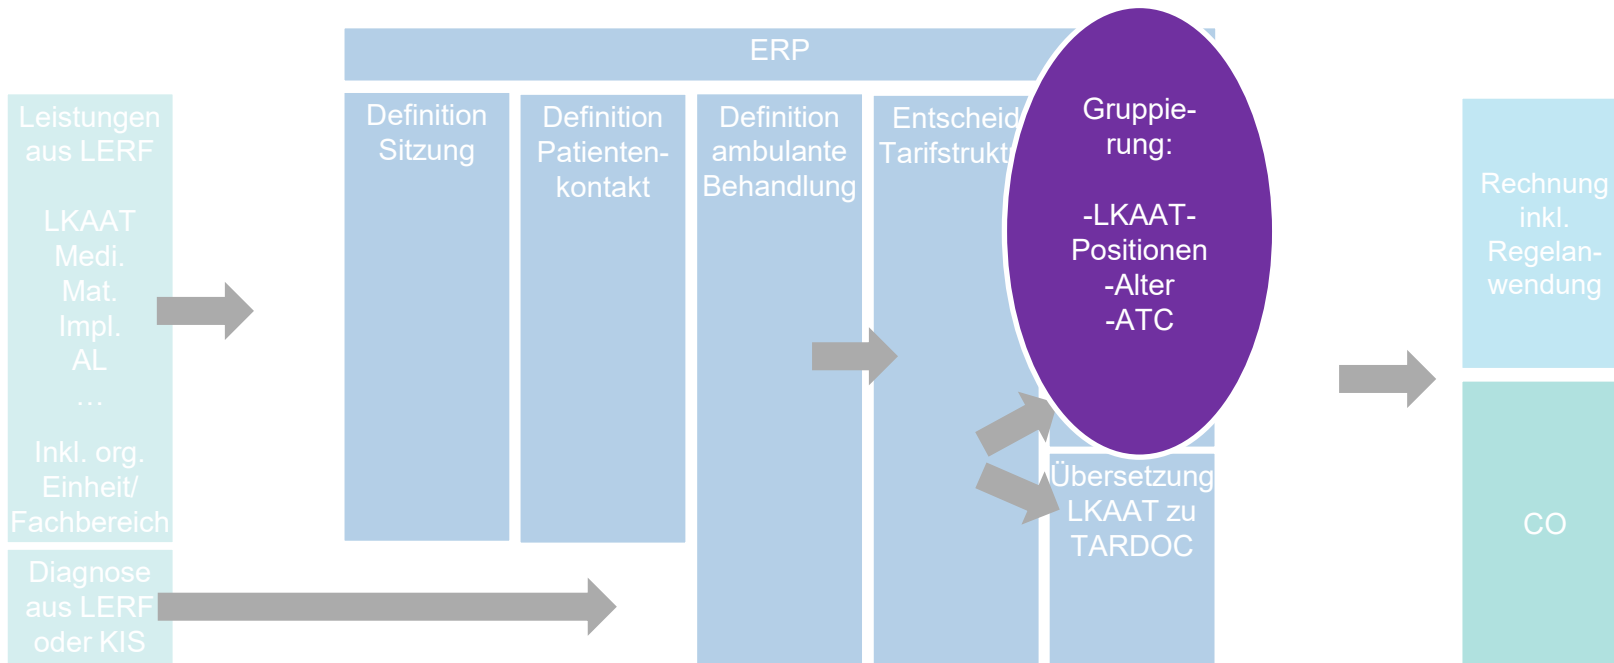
Leistungen aus LERF

LKAAT
Medi.
Mat.
Impl.
AL
…

Inkl. org. Einheit/ Fachbereich

Diagnose aus LERF oder KIS

ERP

Definition Sitzung

Definition Patientenkontakt

Definition ambulante Behandlung

Entscheid Tarifstrukt

Gruppierung:

-LKAAT-Positionen
-Alter
-ATC

Übersetzung LKAAT zu TARDOC

Rechnung inkl. Regelanwendung

CO